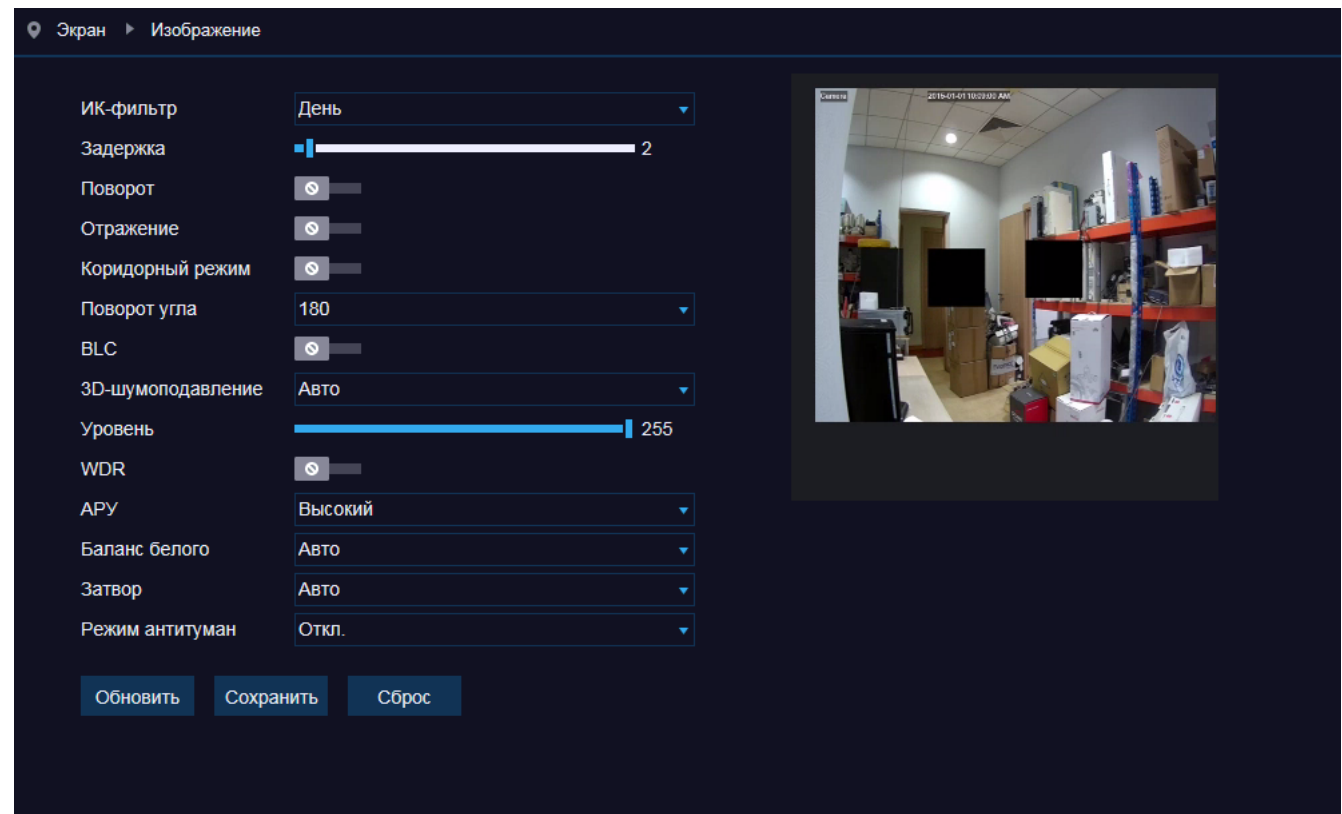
Экран ▸ Изображение

ИК-фильтр День
Задержка 2
Поворот
Отражение
Коридорный режим
Поворот угла 180
BLC
3D-шумоподавление Авто
Уровень 255
WDR
АРУ Высокий
Баланс белого Авто
Затвор Авто
Режим антитуман Откл.

Обновить Сохранить Сброс

Camera 2016-01-01 10:09:00 AM